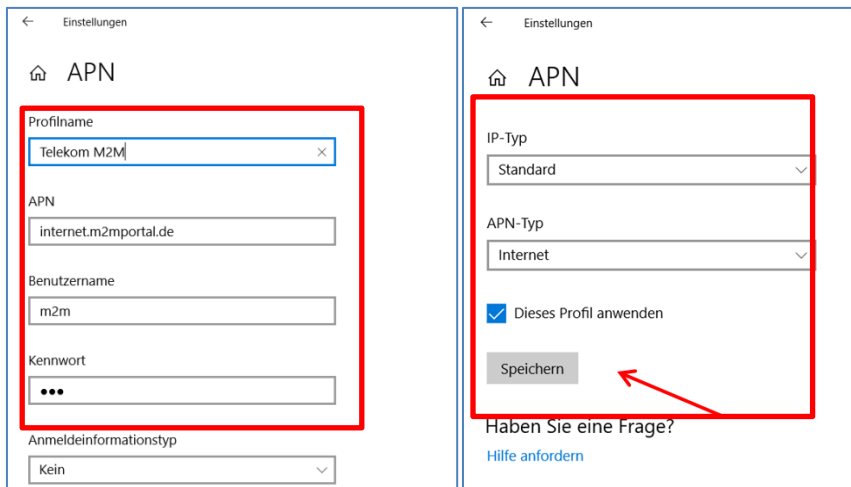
← Einstellungen

APN

Profilname

Telekom M2M ×

APN

internet.m2mportal.de

Benutzername

m2m

Kennwort

•••

Anmeldeinformationstyp

Kein

← Einstellungen

APN

IP-Typ

Standard

APN-Typ

Internet

Dieses Profil anwenden

Speichern

Haben Sie eine Frage?

Hilfe anfordern